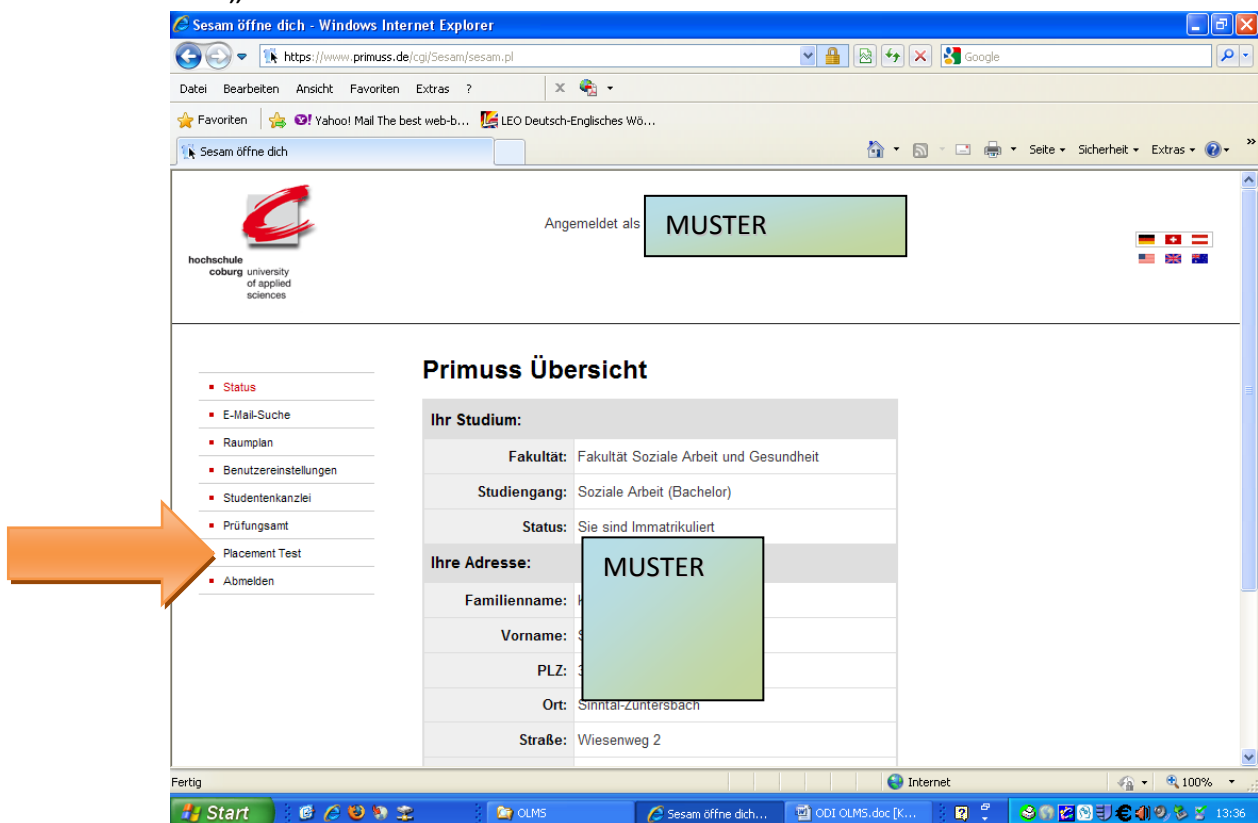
Sesam öffne dich - Windows Internet Explorer

https://www.primuss.de/cgi/Sesam/sesam.pl

Google

Datei Bearbeiten Ansicht Favoriten Extras ?

Favoriten Yahoo! Mail The best web-b... LEO Deutsch-Englisches Wö...

Sesam öffne dich

Seite Sicherheit Extras

hochschule coburg university of applied sciences

Angemeldet als MUSTER

Status
E-Mail-Suche
Raumplan
Benutzereinstellungen
Studentenkanzlei
Prüfungsamt
Placement Test
Abmelden

Primuss Übersicht

| Ihr Studium: | |
|---|---|
| Fakultät: | Fakultät Soziale Arbeit und Gesundheit |
| Studiengang: | Soziale Arbeit (Bachelor) |
| Status: | Sie sind Immatrikuliert |
| Ihre Adresse: | |
| Familienname: | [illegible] |
| Vorname: | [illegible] |
| PLZ: | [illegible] |
| Ort: | Sinntal-Züntersbach |
| Straße: | Wiesenweg 2 |

MUSTER

Fertig

Internet

100%

Start

OLMS

Sesam öffne dich...

ODI OLMS.doc [K...

13:36